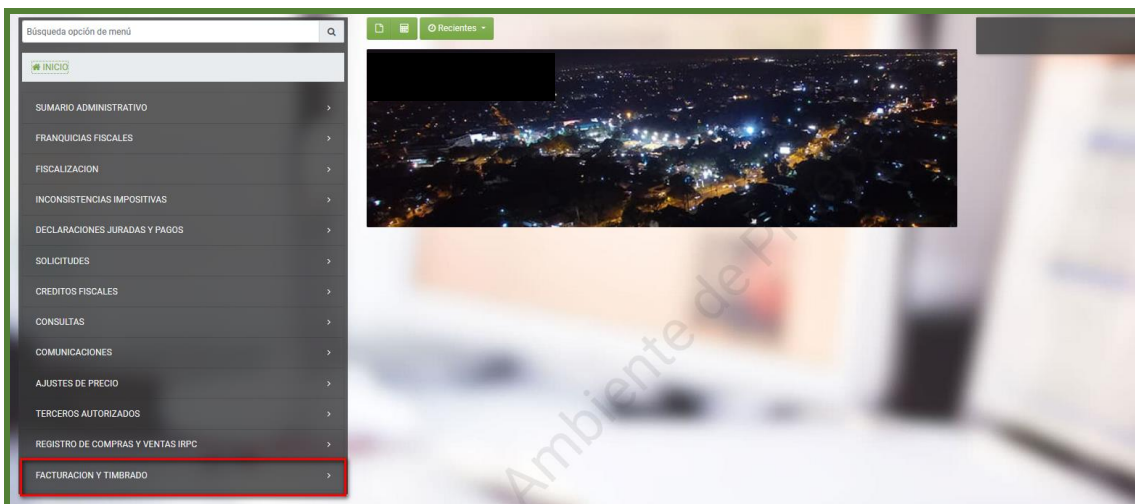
Búsqueda opción de menú

INICIO

SUMARIO ADMINISTRATIVO >

FRANQUICIAS FISCALES >

FISCALIZACION >

INCONSISTENCIAS IMPOSITIVAS >

DECLARACIONES JURADAS Y PAGOS >

SOLICITUDES >

CREDITOS FISCALES >

CONSULTAS >

COMUNICACIONES >

AJUSTES DE PRECIO >

TERCEROS AUTORIZADOS >

REGISTRO DE COMPRAS Y VENTAS IRPC >

FACTURACION Y TIMBRADO >

Recientes

Ambiente de Pr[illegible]